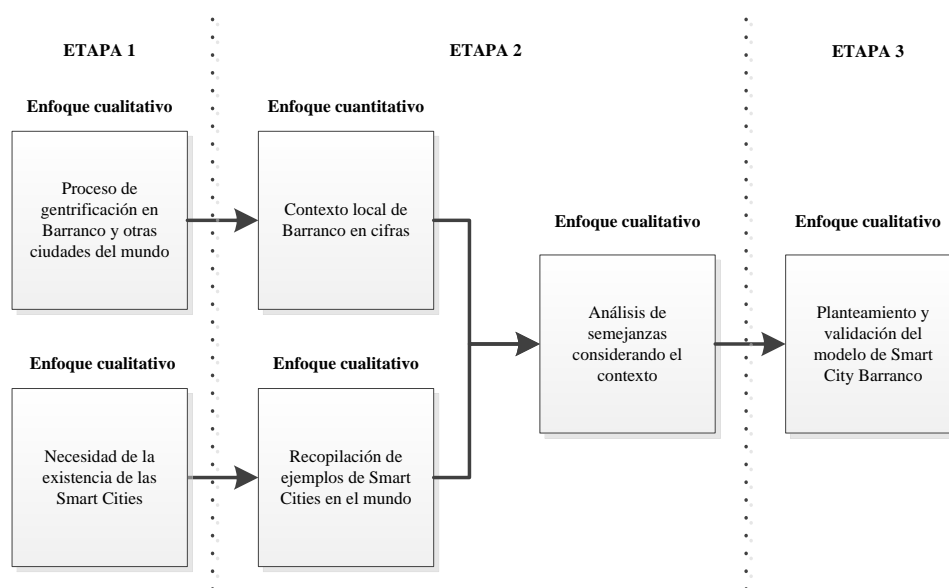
ETAPA 1

ETAPA 2

ETAPA 3

Enfoque cualitativo

Proceso de gentrificación en Barranco y otras ciudades del mundo

Enfoque cualitativo

Necesidad de la existencia de las Smart Cities

Enfoque cuantitativo

Contexto local de Barranco en cifras

Enfoque cualitativo

Recopilación de ejemplos de Smart Cities en el mundo

Enfoque cualitativo

Análisis de semejanzas considerando el contexto

Enfoque cualitativo

Planteamiento y validación del modelo de Smart City Barranco